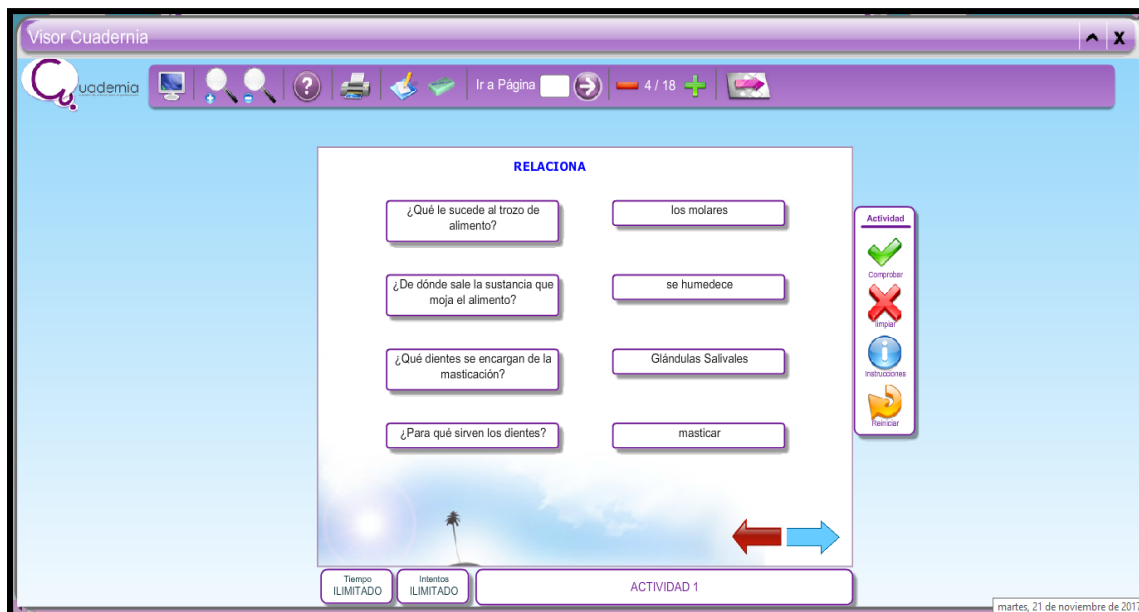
Visor Cuadernia

uadernia

Ir a Página

4 / 18

RELACIONA

¿Qué le sucede al trozo de alimento?

los molares

¿De dónde sale la sustancia que moja el alimento?

se humedece

¿Qué dientes se encargan de la masticación?

Glándulas Salivales

¿Para qué sirven los dientes?

masticar

Actividad

Comprobar

limpiar

Instrucciones

Reiniciar

Tiempo
ILIMITADO

Intentos
ILIMITADO

ACTIVIDAD 1

martes, 21 de noviembre de 2017